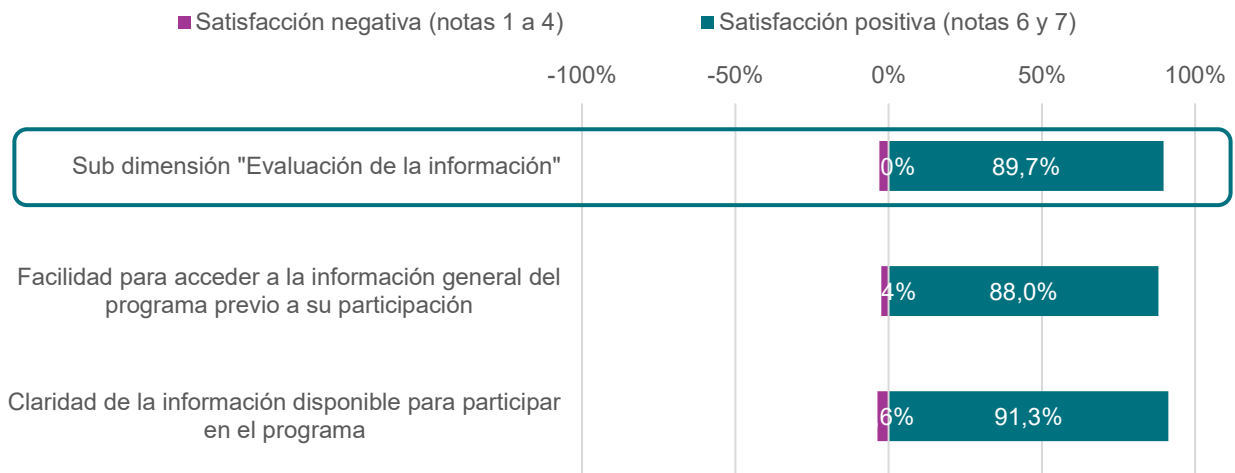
Satisfacción negativa (notas 1 a 4) Satisfacción positiva (notas 6 y 7)

-100% -50% 0% 50% 100%

Sub dimensión "Evaluación de la información" 0% 89,7%

Facilidad para acceder a la información general del programa previo a su participación 4% 88,0%

Claridad de la información disponible para participar en el programa 6% 91,3%